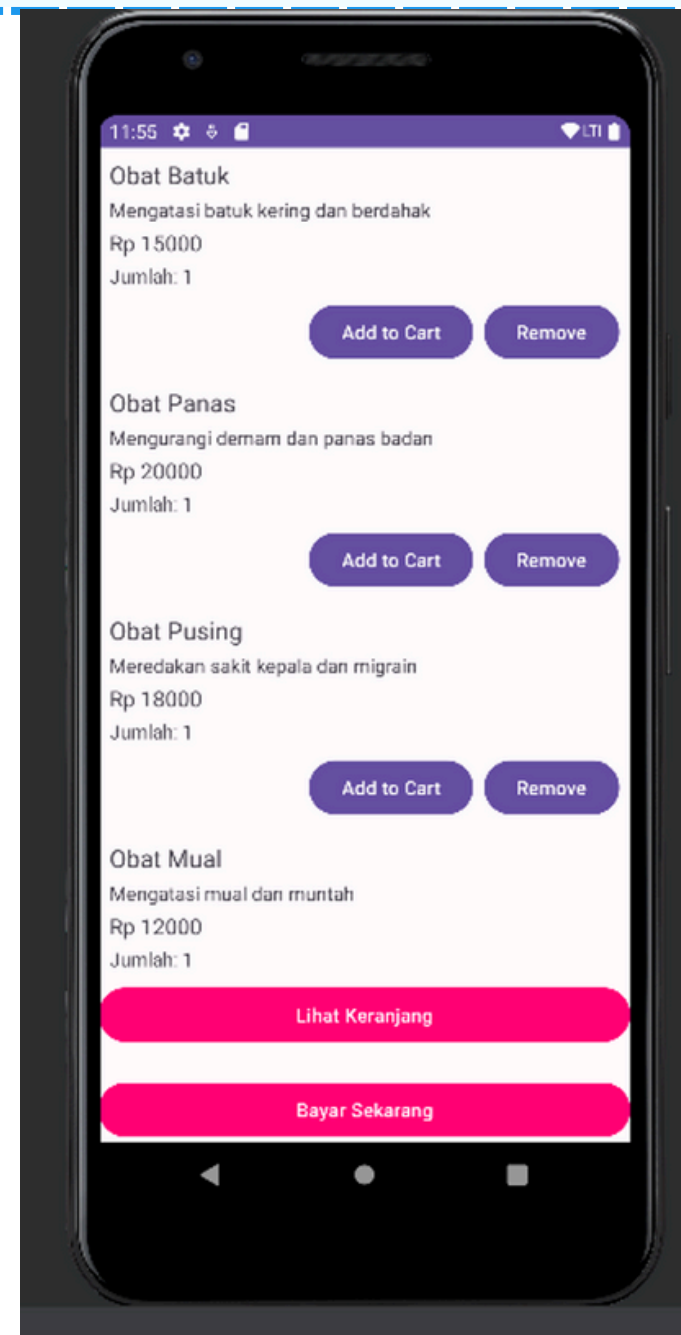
11:55 LTE

Obat Batuk
Mengatasi batuk kering dan berdahak
Rp 15000
Jumlah: 1

Add to Cart Remove

Obat Panas
Mengurangi demam dan panas badan
Rp 20000
Jumlah: 1

Add to Cart Remove

Obat Pusing
Meredakan sakit kepala dan migrain
Rp 18000
Jumlah: 1

Add to Cart Remove

Obat Mual
Mengatasi mual dan muntah
Rp 12000
Jumlah: 1

Lihat Keranjang

Bayar Sekarang